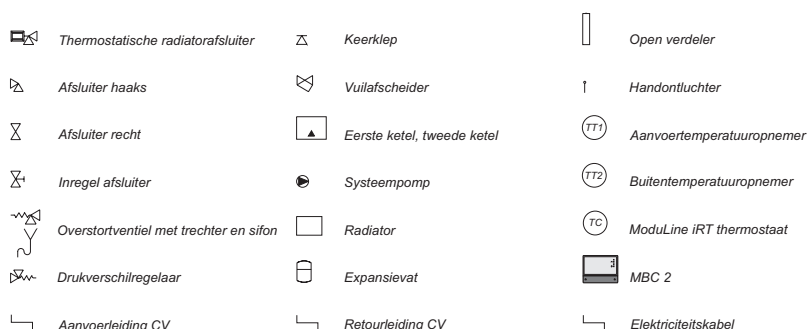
Thermostatische radiatorafsluiter

Afsluiter haaks

Afsluiter recht

Inregel afsluiter

Overstortventiel met trechter en sifon

Drukverschilregelaar

Aanvoerleiding CV

Keerklep

Vuilafscheider

Eerste ketel, tweede ketel

Systeempomp

Radiator

Expansievat

Retourleiding CV

Open verdeler

Handontluchter

TT1 Aanvoertemperatuuropnemer

TT2 Buitentemperatuuropnemer

TC ModuLine iRT thermostaat

MBC 2

Elektriciteitskabel